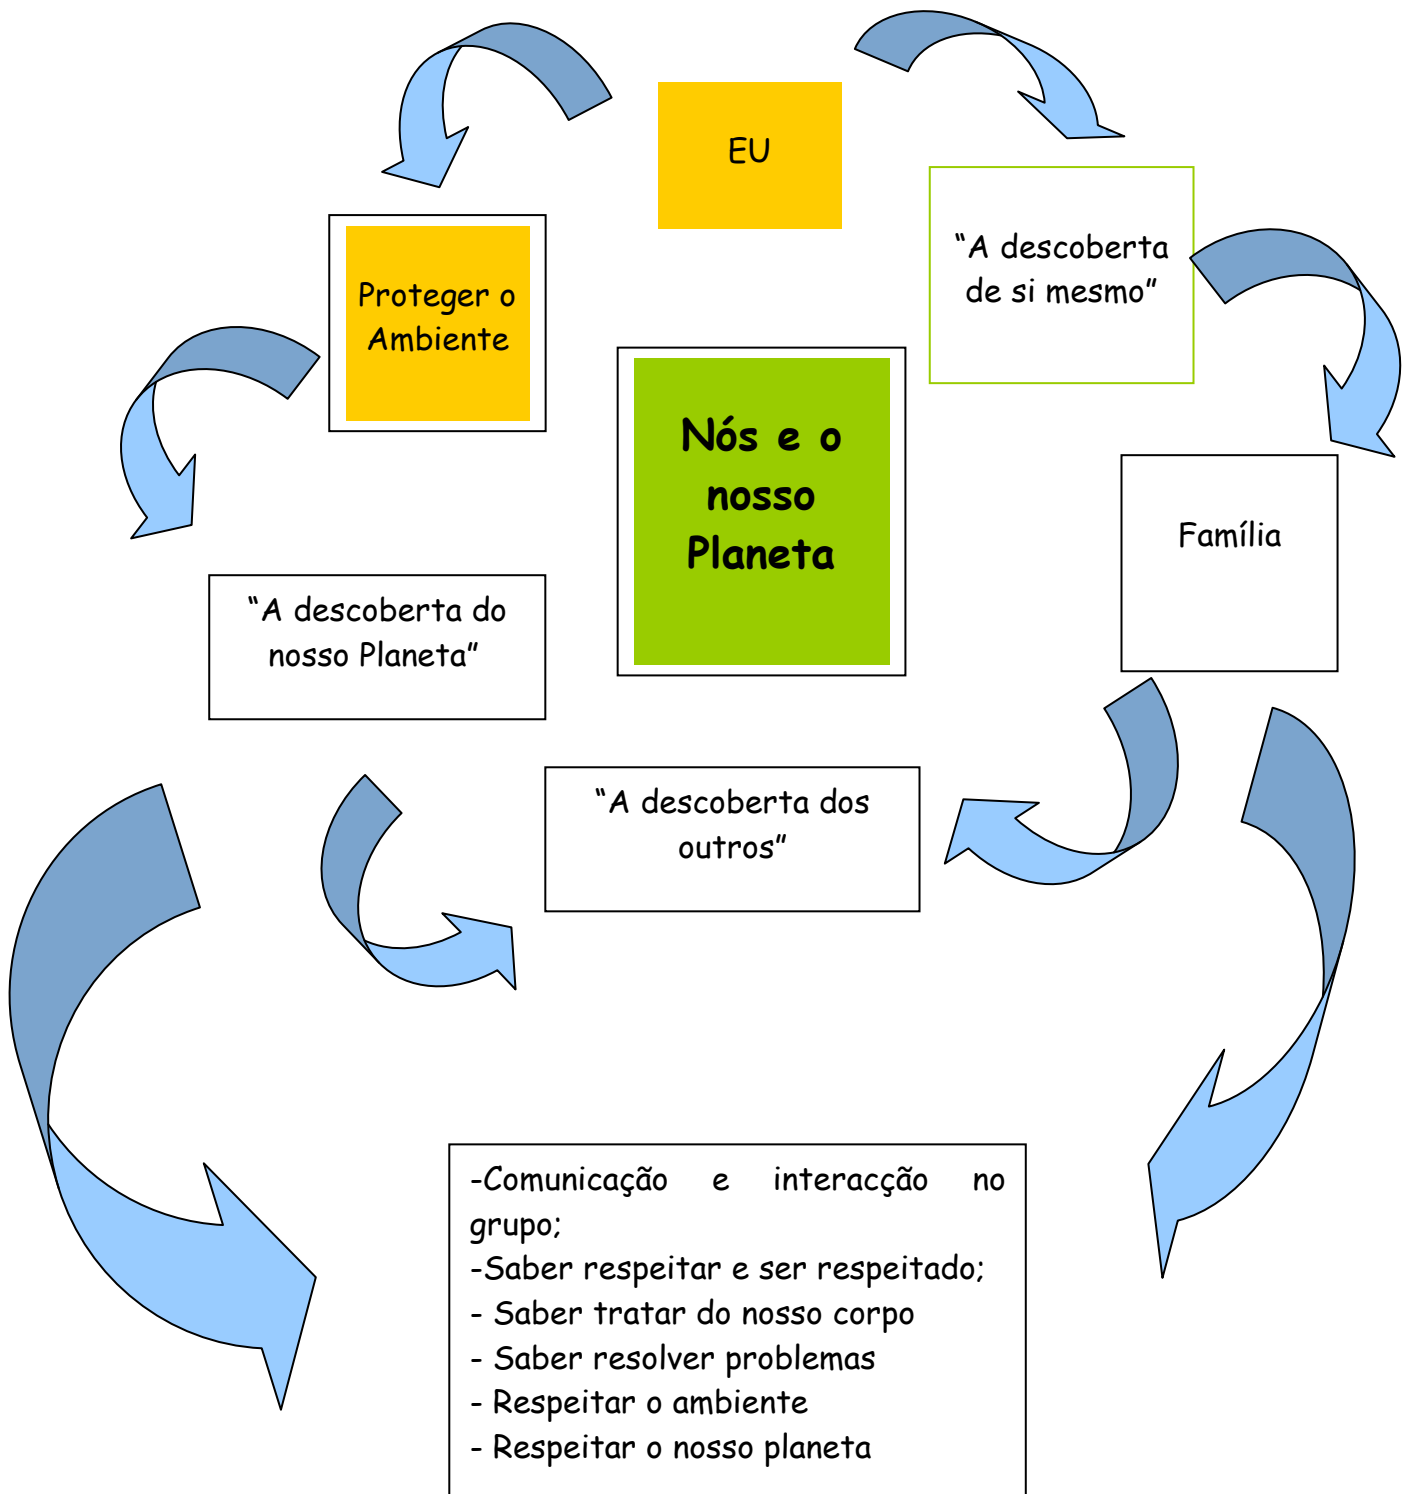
EU

"A descoberta de si mesmo"

Família

"A descoberta dos outros"

"A descoberta do nosso Planeta"

Proteger o Ambiente

Nós e o nosso Planeta

-Comunicação e interacção no grupo;
-Saber respeitar e ser respeitado;
- Saber tratar do nosso corpo
- Saber resolver problemas
- Respeitar o ambiente
- Respeitar o nosso planeta